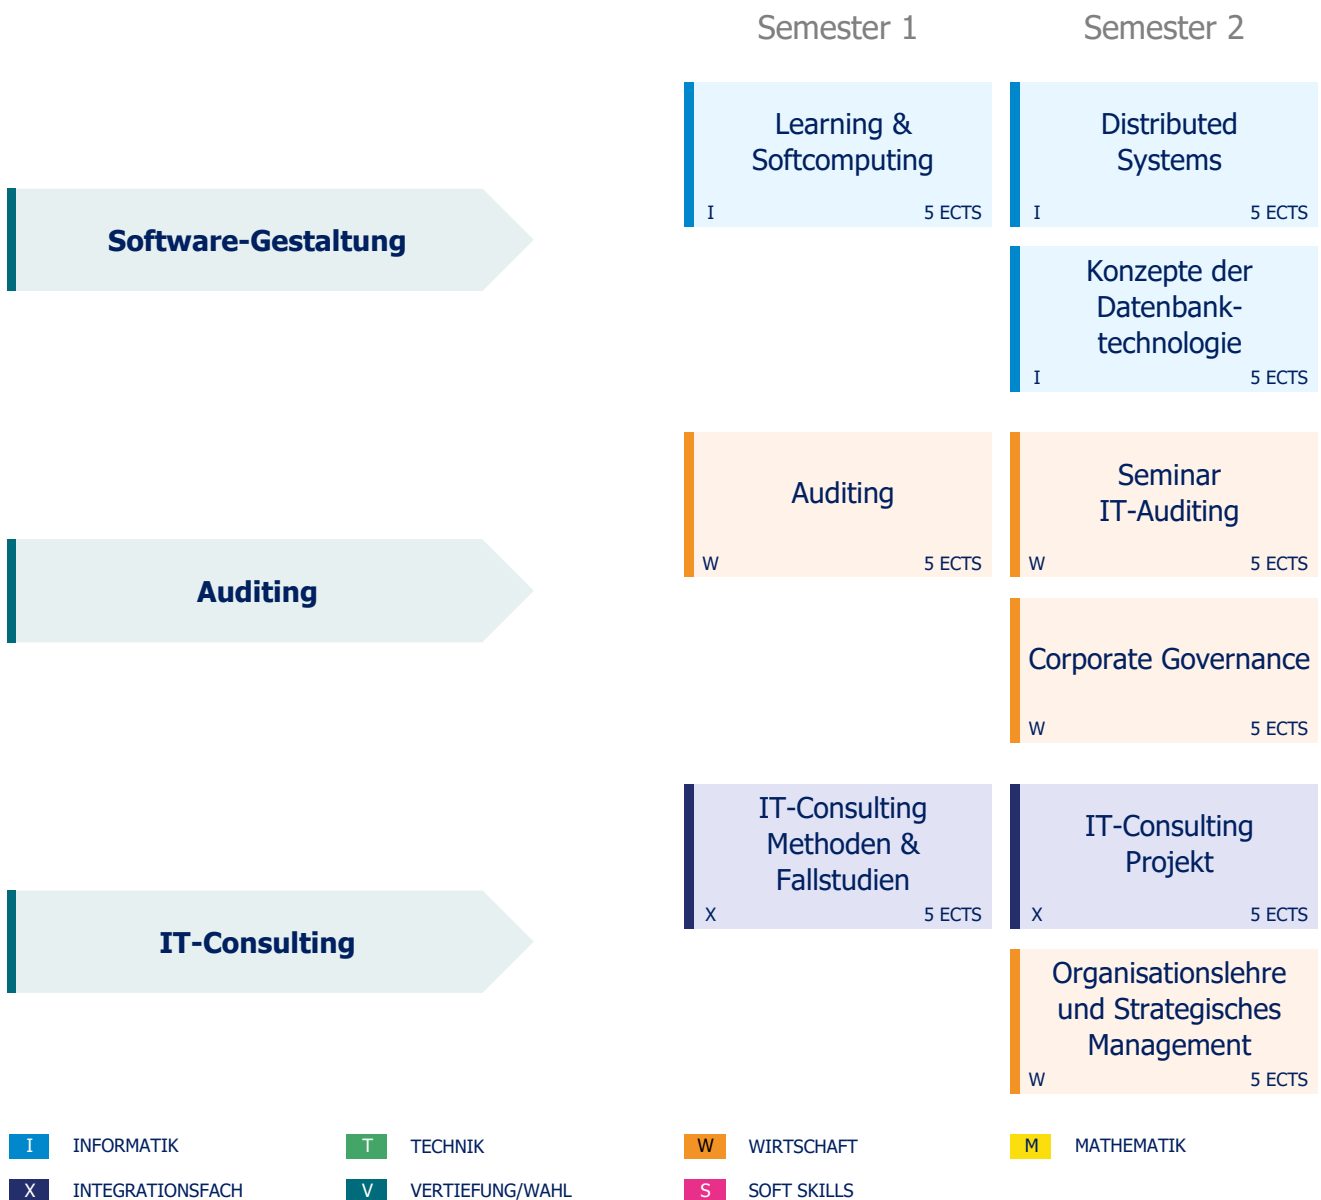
Semester 1

Semester 2

Software-Gestaltung

Learning & Softcomputing
I 5 ECTS

Distributed Systems
I 5 ECTS

Konzepte der Datenbanktechnologie
I 5 ECTS

Auditing

Auditing
W 5 ECTS

Seminar IT-Auditing
W 5 ECTS

Corporate Governance
W 5 ECTS

IT-Consulting

IT-Consulting Methoden & Fallstudien
X 5 ECTS

IT-Consulting Projekt
X 5 ECTS

Organisationslehre und Strategisches Management
W 5 ECTS

I INFORMATIK
T TECHNIK
W WIRTSCHAFT
M MATHEMATIK
X INTEGRATIONSFACH
V VERTIEFUNG/WAHL
S SOFT SKILLS